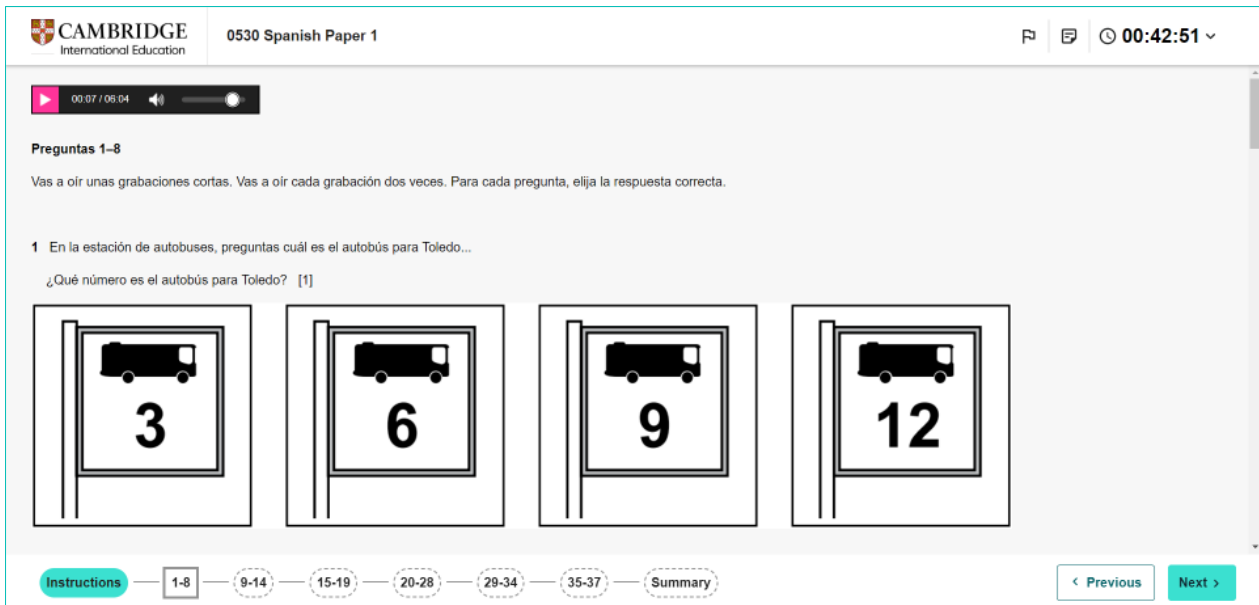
CAMBRIDGE
International Education

0530 Spanish Paper 1

00:42:51

00:07 / 06:04

Preguntas 1–8

Vas a oír unas grabaciones cortas. Vas a oír cada grabación dos veces. Para cada pregunta, elija la respuesta correcta.

1 En la estación de autobuses, preguntas cuál es el autobús para Toledo...

¿Qué número es el autobús para Toledo? [1]

3

6

9

12

Instructions 1-8 9-14 15-19 20-28 29-34 35-37 Summary

‹ Previous Next ›